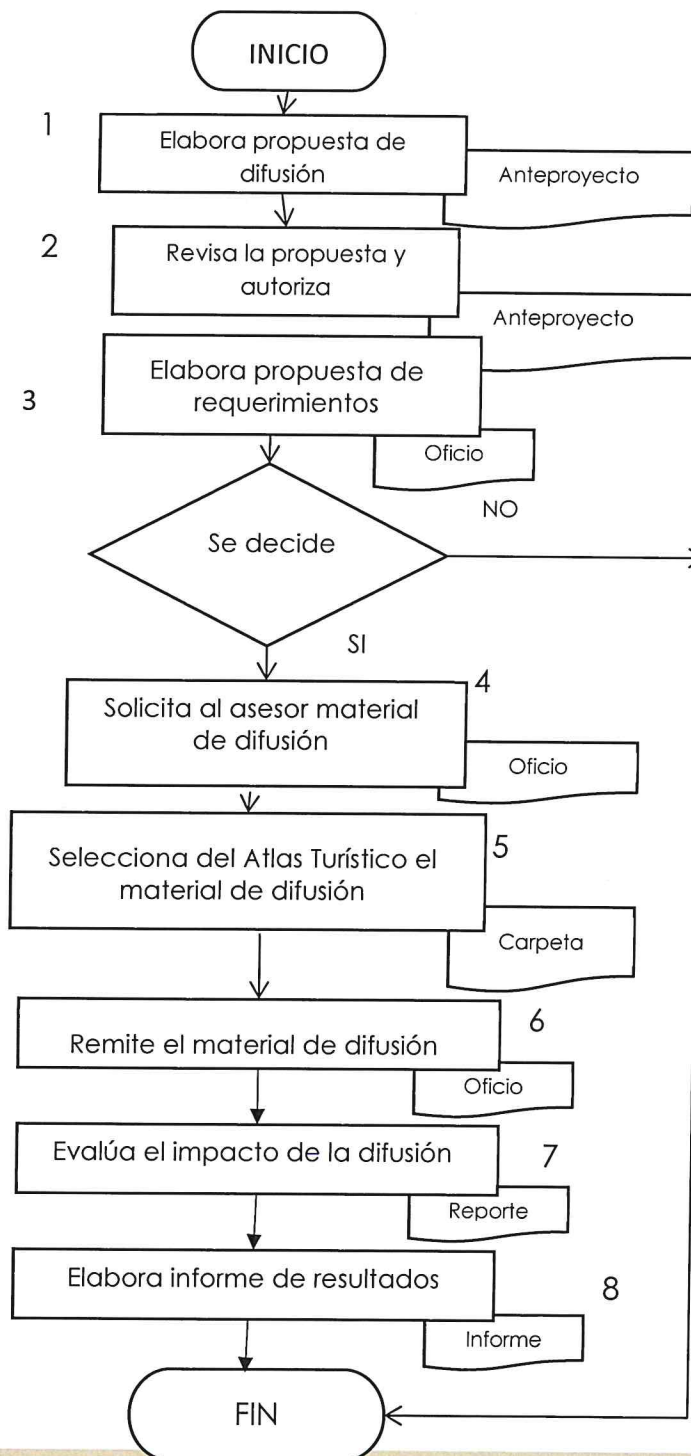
INICIO

1

Elabora propuesta de difusión

Anteproyecto

2

Revisa la propuesta y autoriza

Anteproyecto

Elabora propuesta de requerimientos

3

Oficio

NO

Se decide

SI

4

Solicita al asesor material de difusión

Oficio

Selecciona del Atlas Turístico el material de difusión

5

Carpeta

Remite el material de difusión

6

Oficio

Evalúa el impacto de la difusión

7

Reporte

Elabora informe de resultados

8

Informe

FIN